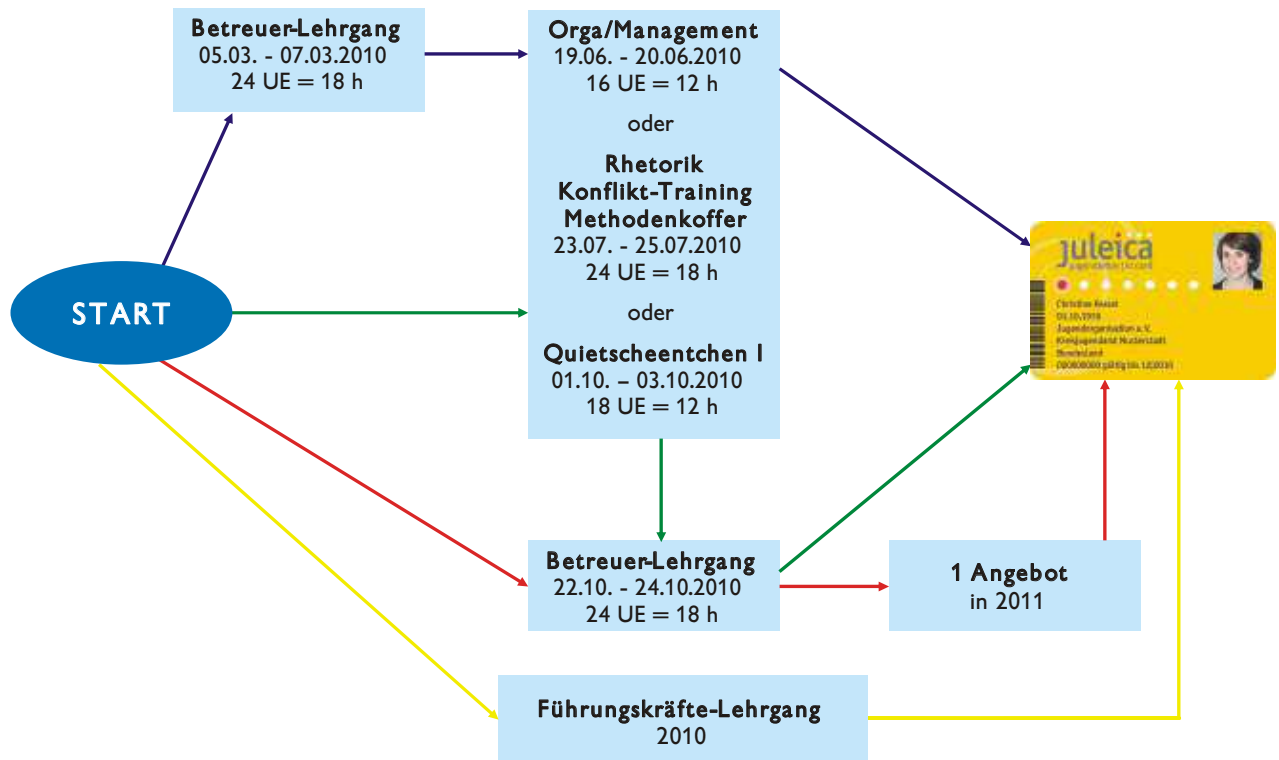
Betreuer-Lehrgang
05.03. - 07.03.2010
24 UE = 18 h

Orga/Management
19.06. - 20.06.2010
16 UE = 12 h

oder

Rhetorik
Konflikt-Training
Methodenkoffer
23.07. - 25.07.2010
24 UE = 18 h

oder

Quietscheentchen I
01.10. – 03.10.2010
18 UE = 12 h

START

juleica
Jugendleiter|in card

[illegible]

Betreuer-Lehrgang
22.10. - 24.10.2010
24 UE = 18 h

1 Angebot
in 2011

Führungskräfte-Lehrgang
2010